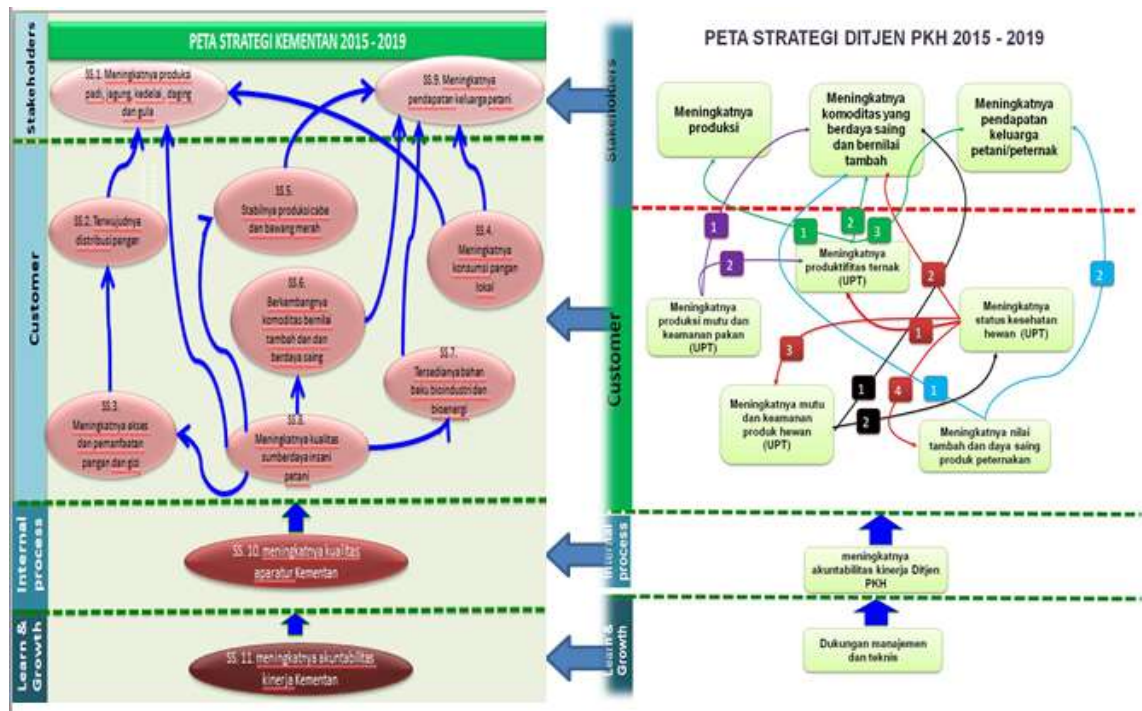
PETA STRATEGI KEMENTAN 2015 - 2019

Stakeholders

SS.1. Meningkatnya produksi padi, jagung, kedelai, daging dan gula

SS.9. Meningkatnya pendapatan keluarga petani

Customer

SS.2. Terwujudnya distribusi pangan

SS.5. Stabilnya produksi cabe dan bawang merah

SS.4. Meningkatnya konsumsi pangan lokal

SS.6. Berkembangnya komoditas bernilai tambah dan dan berdaya saing

SS.7. Tersedianya bahan baku bioindustri dan bioenergi

SS.3. Meningkatnya akses dan pemanfaatan pangan dan gizi

SS.8. Meningkatnya kualitas sumberdaya insani petani

Internal process

SS. 10. meningkatnya kualitas aparatur Kementan

Learn & Growth

SS. 11. meningkatnya akuntabilitas kinerja Kementan

PETA STRATEGI DITJEN PKH 2015 - 2019

Stakeholders

Meningkatnya produksi

Meningkatnya komoditas yang berdaya saing dan bernilai tambah

Meningkatnya pendapatan keluarga petani/peternak

Customer

1

2

1

2

3

Meningkatnya produktifitas ternak (UPT)

2

2

Meningkatnya produksi mutu dan keamanan pakan (UPT)

1

Meningkatnya status kesehatan hewan (UPT)

3

1

4

1

Meningkatnya mutu dan keamanan produk hewan (UPT)

2

Meningkatnya nilai tambah dan daya saing produk peternakan

Internal process

meningkatnya akuntabilitas kinerja Ditjen PKH

Learn & Growth

Dukungan manajemen dan teknis